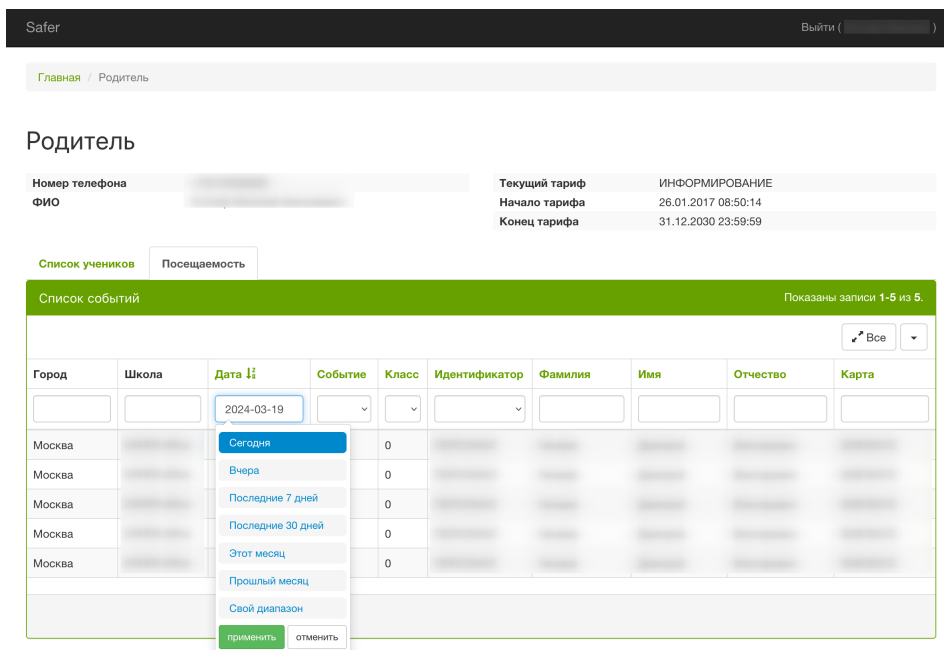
Safer

Выйти ( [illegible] )

Главная / Родитель

Родитель

| Номер телефона | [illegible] |
|---|---|
| ФИО | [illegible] |

| Текущий тариф | ИНФОРМИРОВАНИЕ |
|---|---|
| Начало тарифа | 26.01.2017 08:50:14 |
| Конец тарифа | 31.12.2030 23:59:59 |

Список учеников | Посещаемость

Список событий

Показаны записи **1-5** из **5**.

Все

| Город | Школа | Дата | Событие | Класс | Идентификатор | Фамилия | Имя | Отчество | Карта |
|---|---|---|---|---|---|---|---|---|---|
| | | 2024-03-19 | | | | | | | |
| Москва | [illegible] | | | 0 | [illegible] | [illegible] | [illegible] | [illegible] | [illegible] |
| Москва | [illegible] | | | 0 | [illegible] | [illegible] | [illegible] | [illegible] | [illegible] |
| Москва | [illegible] | | | 0 | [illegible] | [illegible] | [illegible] | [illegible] | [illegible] |
| Москва | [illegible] | | | 0 | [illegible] | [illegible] | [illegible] | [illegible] | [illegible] |
| Москва | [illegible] | | | 0 | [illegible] | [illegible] | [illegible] | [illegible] | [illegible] |

Сегодня
Вчера
Последние 7 дней
Последние 30 дней
Этот месяц
Прошлый месяц
Свой диапазон
применить
отменить